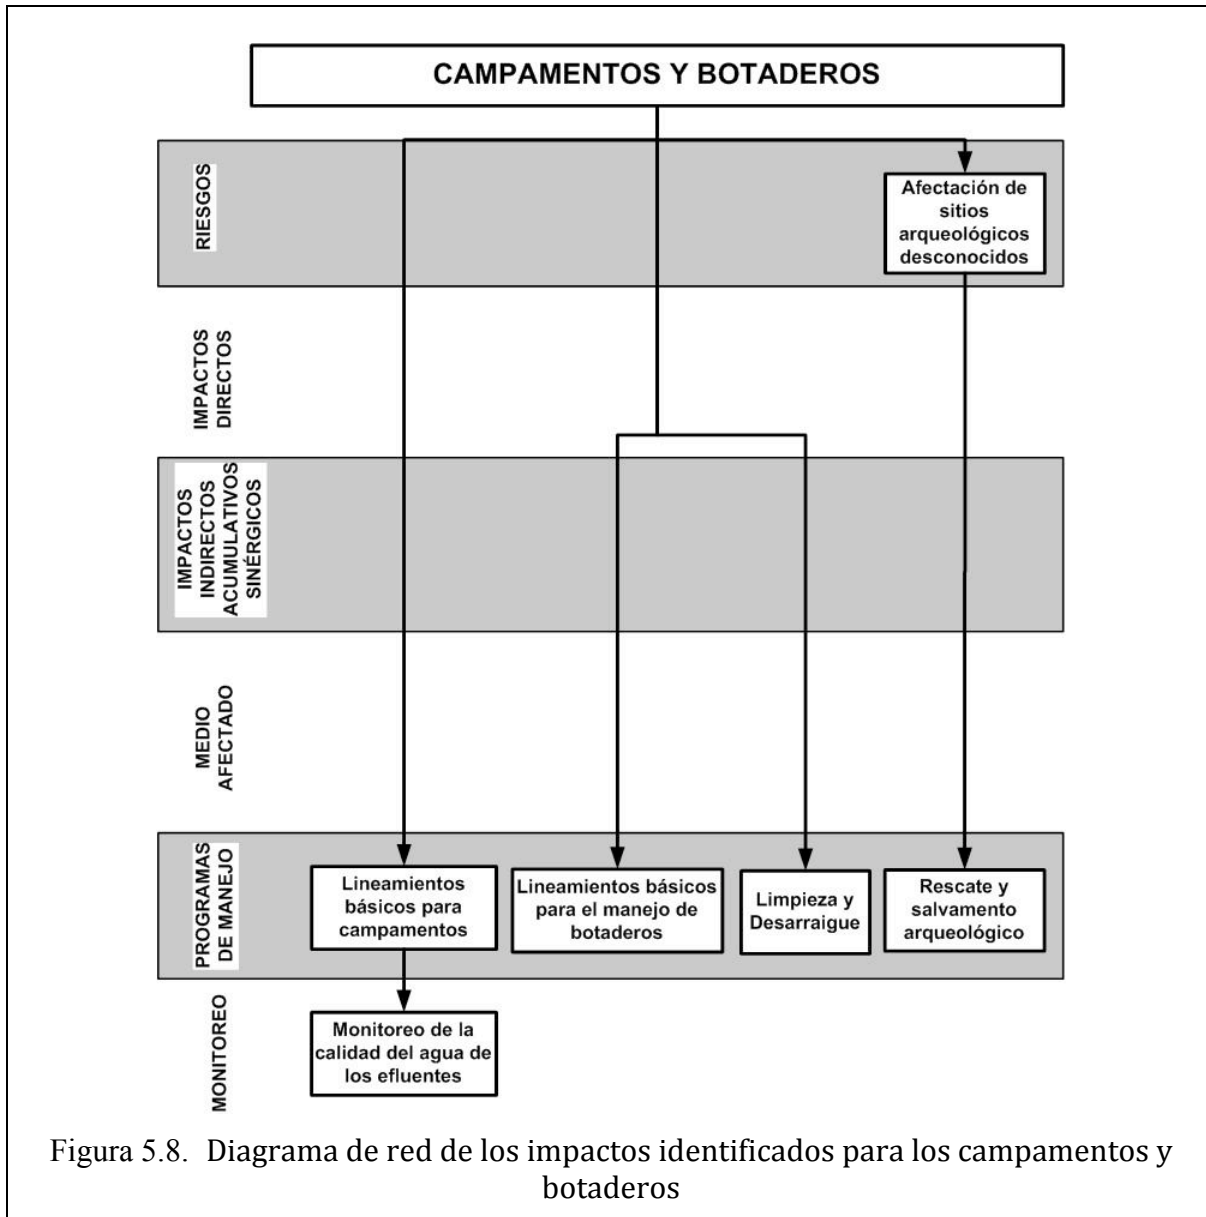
CAMPAMENTOS Y BOTADEROS

RIESGOS

Afectación de sitios arqueológicos desconocidos

IMPACTOS DIRECTOS

IMPACTOS INDIRECTOS ACUMULATIVOS SINÉRGICOS

MEDIO AFECTADO

PROGRAMAS DE MANEJO

Lineamientos básicos para campamentos

Lineamientos básicos para el manejo de botaderos

Limpieza y Desarraigue

Rescate y salvamento arqueológico

MONITOREO

Monitoreo de la calidad del agua de los efluentes

Figura 5.8. Diagrama de red de los impactos identificados para los campamentos y botaderos